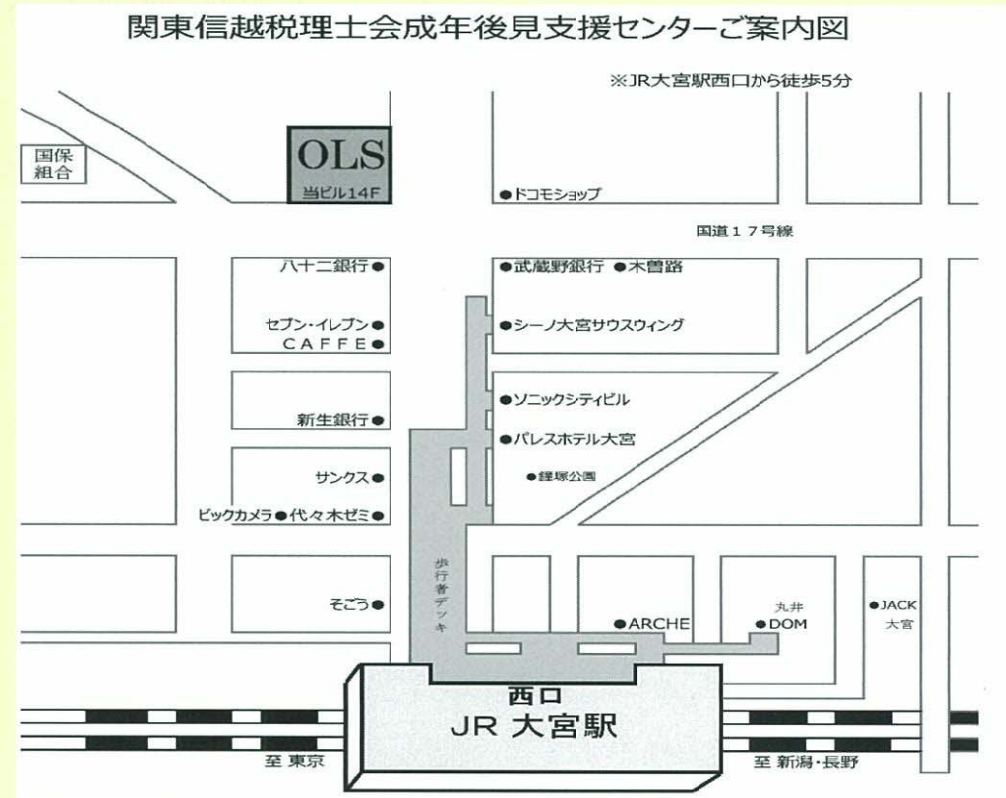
関東信越税理士会成年後見支援センターご案内図

※JR大宮駅西口から徒歩5分

国保組合

OLS
当ビル14F

●ドコモショップ

国道１７号線

八十二銀行●

●武蔵野銀行 ●木曽路

セブン-イレブン●
CAFFE●

●シーノ大宮サウスウィング

●ソニックシティビル

新生銀行●

●パレスホテル大宮

サンクス●

●鐘塚公園

ビックカメラ●代々木ゼミ●

歩行者デッキ

そごう●

●ARCHE

丸井
●DOM

●JACK
大宮

西口
JR 大宮駅

至 東京

至 新潟・長野